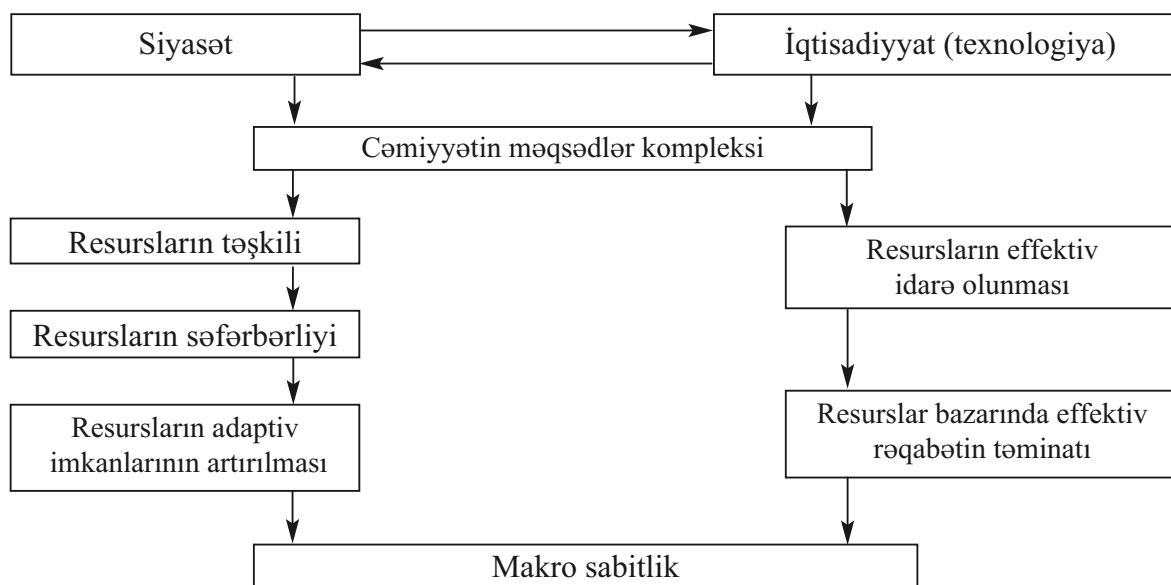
Siyasət

İqtisadiyyat (texnologiya)

Cəmiyyətin məqsədlər kompleksi

Resursların təşkili

Resursların səfərbərliyi

Resursların adaptiv imkanlarının artırılması

Resursların effektiv idarə olunması

Resurslar bazarında effektiv rəqabətin təminatı

Makro sabitlik